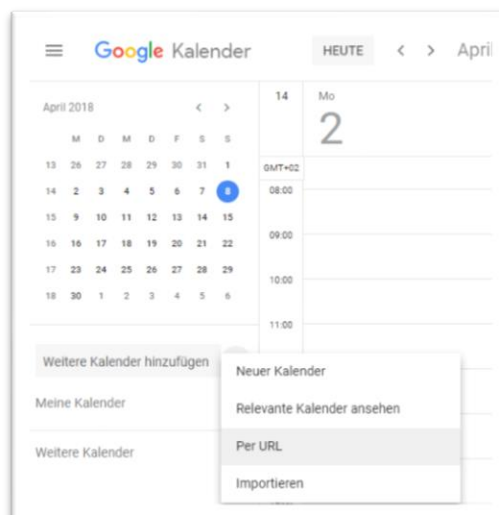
Google Kalender HEUTE < > April

April 2018 < >

| | M | D | M | D | F | S | S |
|---|---|---|---|---|---|---|---|
| 13 | 26 | 27 | 28 | 29 | 30 | 31 | 1 |
| 14 | 2 | 3 | 4 | 5 | 6 | 7 | 8 |
| 15 | 9 | 10 | 11 | 12 | 13 | 14 | 15 |
| 16 | 16 | 17 | 18 | 19 | 20 | 21 | 22 |
| 17 | 23 | 24 | 25 | 26 | 27 | 28 | 29 |
| 18 | 30 | 1 | 2 | 3 | 4 | 5 | 6 |

14

Mo
2

GMT+02
08:00
09:00
10:00
11:00

Weitere Kalender hinzufügen

Meine Kalender

Weitere Kalender

Neuer Kalender
Relevante Kalender ansehen
Per URL
Importieren